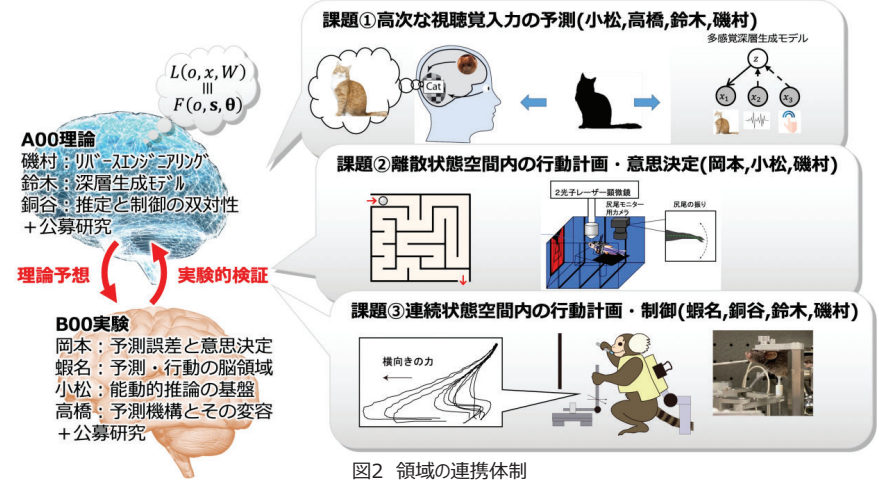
$L(o, x, W)$
$|||$
$F(o, \mathbf{s}, \boldsymbol{\theta})$

A00理論
磯村：リバースエンジニアリング
鈴木：深層生成モデル
銅谷：推定と制御の双対性
＋公募研究

理論予想

実験的検証

B00実験
岡本：予測誤差と意思決定
蝦名：予測・行動の脳領域
小松：能動的推論の基盤
高橋：予測機構とその変容
＋公募研究

課題①高次な視聴覚入力の予測(小松,高橋,鈴木,磯村)

Cat

多感覚深層生成モデル

$z$

$x_1$ $x_2$ $x_3$

課題②離散状態空間内の行動計画・意思決定(岡本,小松,磯村)

2光子レーザー顕微鏡

尻尾モニター用カメラ

尻尾の振り

課題③連続状態空間内の行動計画・制御(蝦名,銅谷,鈴木,磯村)

横向きの力

図2 領域の連携体制